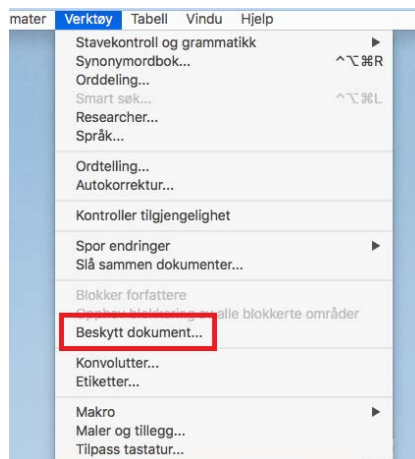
mater Verktøy Tabell Vindu Hjelp

Stavekontroll og grammatikk ▶
Synonymordbok... ^⌥⌘R
Orddeling...
Smart søk... ^⌥⌘L
Researcher...
Språk...

Ordtelling...
Autokorrektur...

Kontroller tilgjengelighet

Spor endringer ▶
Slå sammen dokumenter...

Blokker forfattere
Opphev blokkering av alle blokkerte områder
Beskytt dokument...

Konvolutter...
Etiketter...

Makro ▶
Maler og tillegg...
Tilpass tastatur...